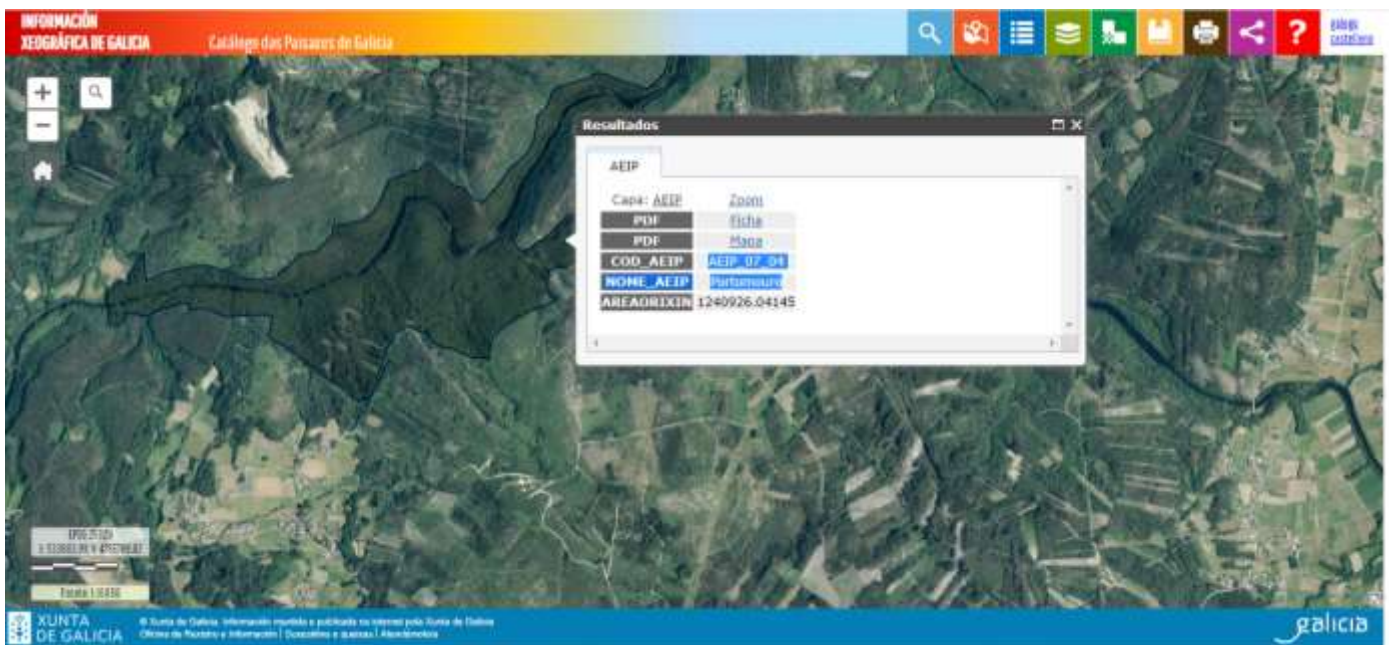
INFORMACIÓN XEOGRÁFICA DE GALICIA

Catálogo das Paisaxes de Galicia

?

galego castelano

+

−

Resultados

AEIP

Capa: AEIP Zoom

| PDF | Ficha |
|---|---|
| PDF | Mapa |
| COD_AEIP | AEIP_07_04 |
| NOME_AEIP | Portomouro |
| AREAORIXIN | 1240926.04145 |

EPSG:25829

X: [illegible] Y: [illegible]

Escala 1:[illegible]

XUNTA DE GALICIA

© Xunta de Galicia. Información mantida e publicada na internet pola Xunta de Galicia

Oficina de Rexistro e Información | Suxestións e queixas | Atendemento

galicia